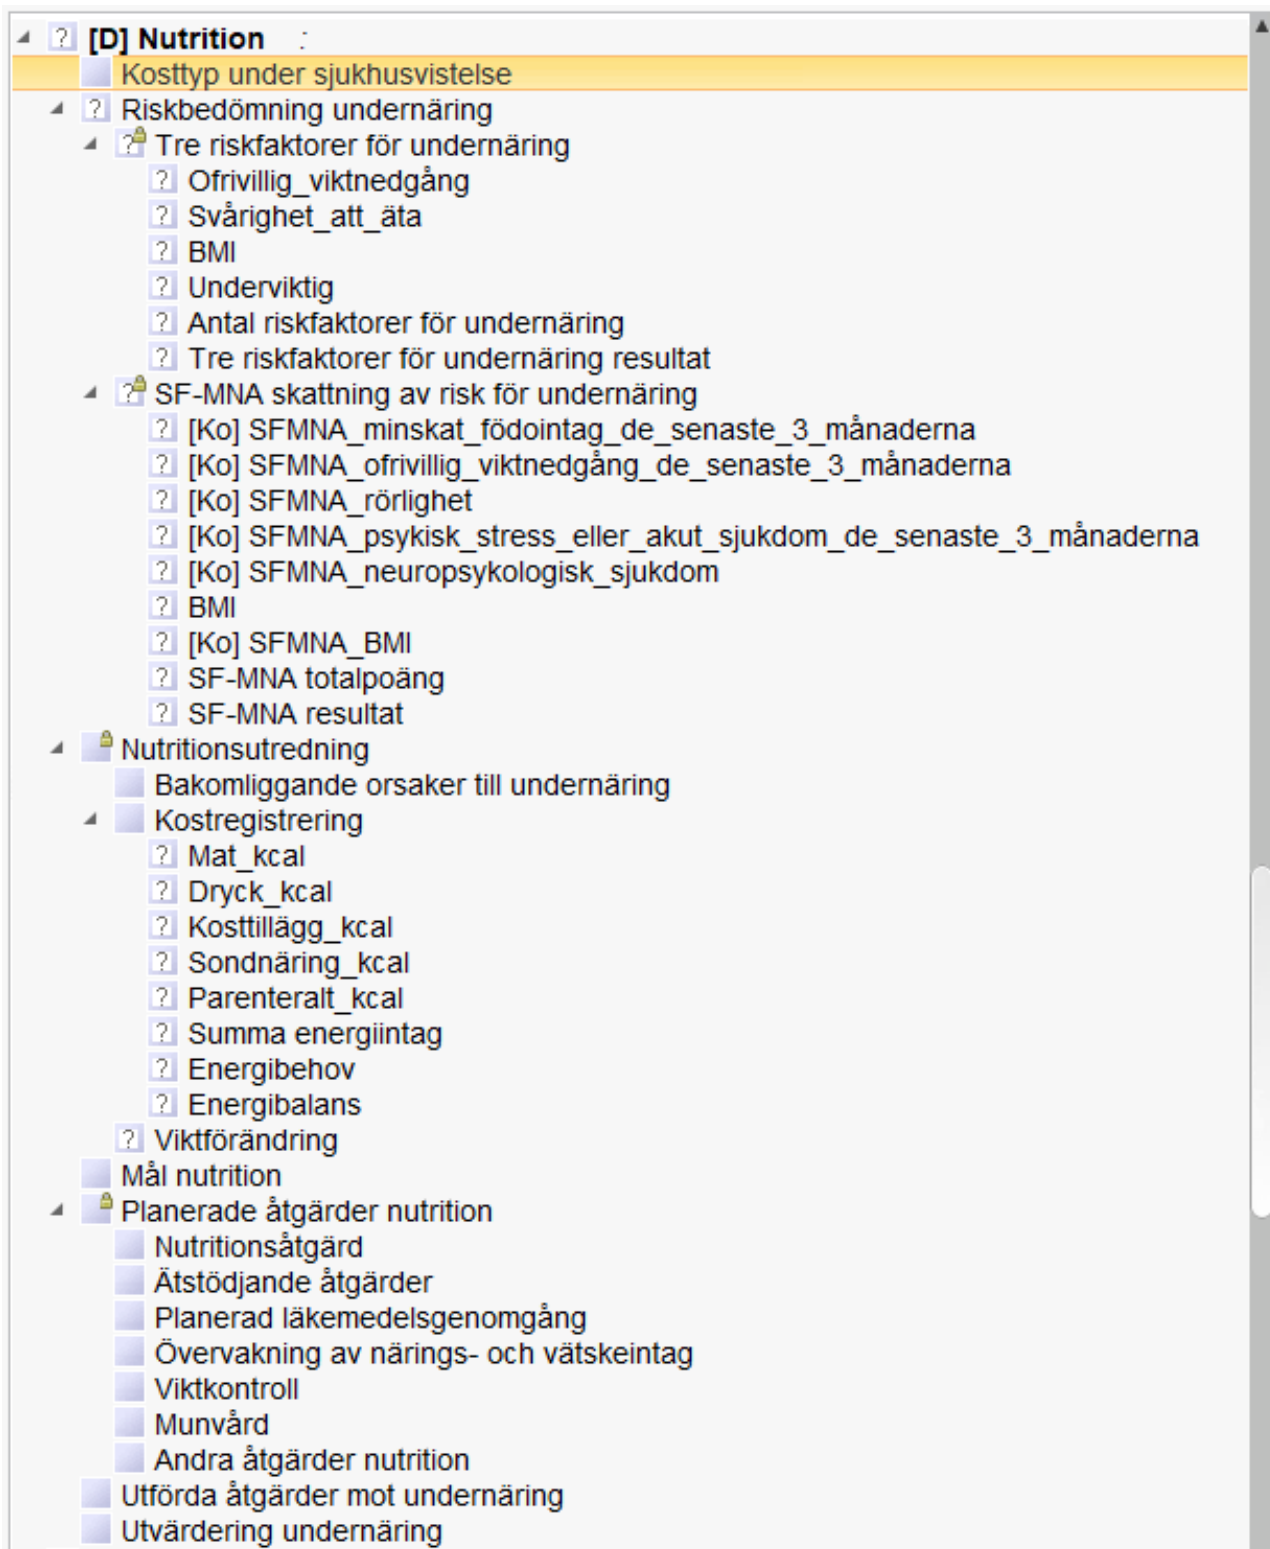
[D] Nutrition

Kosttyp under sjukhusvistelse

Riskbedömning undernäring

Tre riskfaktorer för undernäring

Ofrivillig_viktnedgång

Svårighet_att_äta

BMI

Underviktig

Antal riskfaktorer för undernäring

Tre riskfaktorer för undernäring resultat

SF-MNA skattning av risk för undernäring

[Ko] SFMNA_minskat_födointag_de_senaste_3_månaderna

[Ko] SFMNA_ofrivillig_viktnedgång_de_senaste_3_månaderna

[Ko] SFMNA_rörlighet

[Ko] SFMNA_psykisk_stress_eller_akut_sjukdom_de_senaste_3_månaderna

[Ko] SFMNA_neuropsykologisk_sjukdom

BMI

[Ko] SFMNA_BMI

SF-MNA totalpoäng

SF-MNA resultat

Nutritionsutredning

Bakomliggande orsaker till undernäring

Kostregistrering

Mat_kcal

Dryck_kcal

Kosttillägg_kcal

Sondnäring_kcal

Parenteralt_kcal

Summa energiintag

Energibehov

Energibalans

Viktförändring

Mål nutrition

Planerade åtgärder nutrition

Nutritionsåtgärd

Ätstödjande åtgärder

Planerad läkemedelsgenomgång

Övervakning av närings- och vätskeintag

Viktkontroll

Munvård

Andra åtgärder nutrition

Utförda åtgärder mot undernäring

Utvärdering undernäring